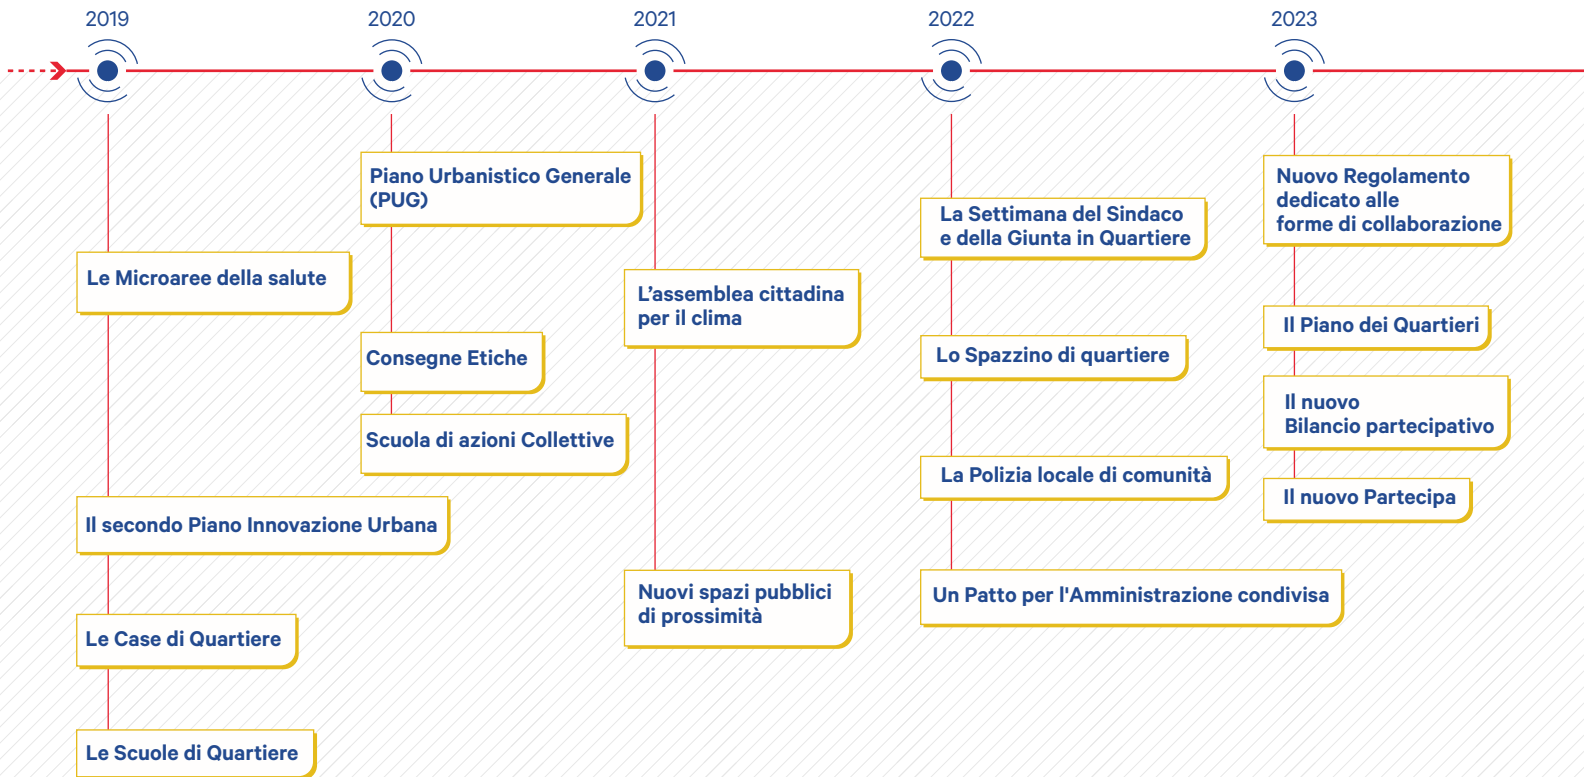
2019

Le Microaree della salute

Il secondo Piano Innovazione Urbana

Le Case di Quartiere

Le Scuole di Quartiere

2020

Piano Urbanistico Generale (PUG)

Consegne Etiche

Scuola di azioni Collettive

2021

L’assemblea cittadina per il clima

Nuovi spazi pubblici di prossimità

2022

La Settimana del Sindaco e della Giunta in Quartiere

Lo Spazzino di quartiere

La Polizia locale di comunità

Un Patto per l'Amministrazione condivisa

2023

Nuovo Regolamento dedicato alle forme di collaborazione

Il Piano dei Quartieri

Il nuovo Bilancio partecipativo

Il nuovo Partecipa